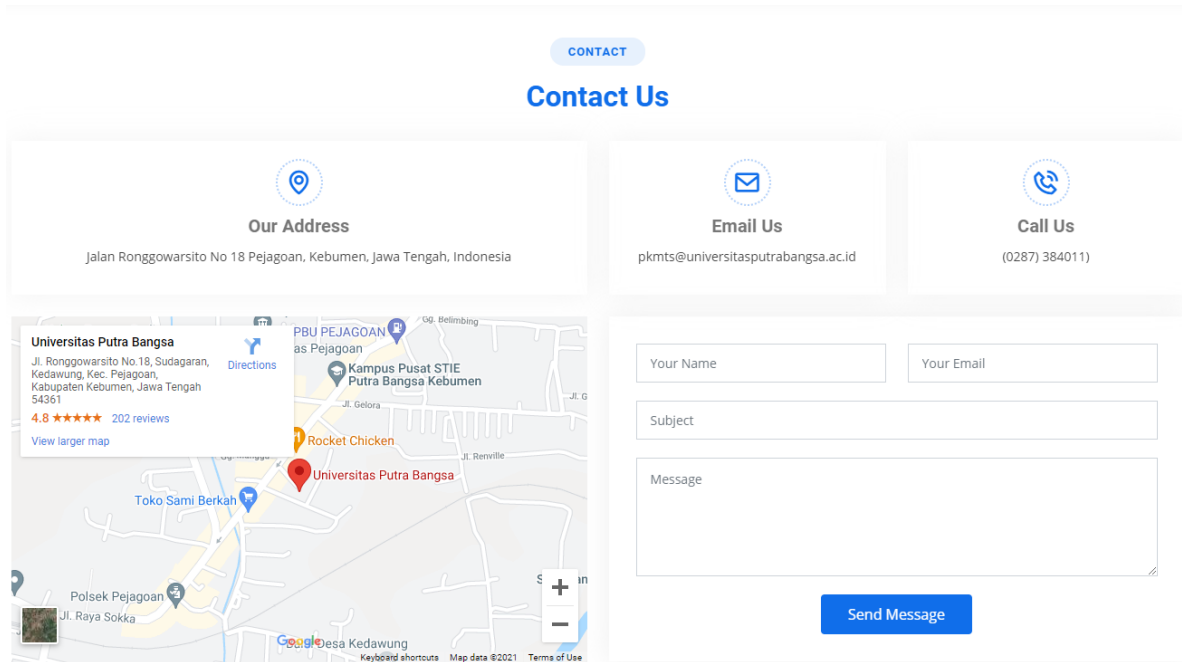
CONTACT

Contact Us

Our Address

Jalan Ronggowarsito No 18 Pejagoan, Kebumen, Jawa Tengah, Indonesia

Email Us

pkmts@universitasputrabangsa.ac.id

Call Us

(0287) 384011)

Universitas Putra Bangsa

Jl. Ronggowarsito No.18, Sudagaran, Kedawung, Kec. Pejagoan, Kabupaten Kebumen, Jawa Tengah 54361

Directions

4.8 ★★★★★ 202 reviews

View larger map

PBU PEJAGOAN

Gg. Belimbing

as Pejagoan

Kampus Pusat STIE Putra Bangsa Kebumen

Jl. Gelora

Jl. G

Rocket Chicken

Jl. Renville

Universitas Putra Bangsa

Toko Sami Berkah

Polsek Pejagoan

Jl. Raya Sokka

Desa Kedawung

Google

Keyboard shortcuts Map data ©2021 Terms of Use

Your Name

Your Email

Subject

Message

Send Message